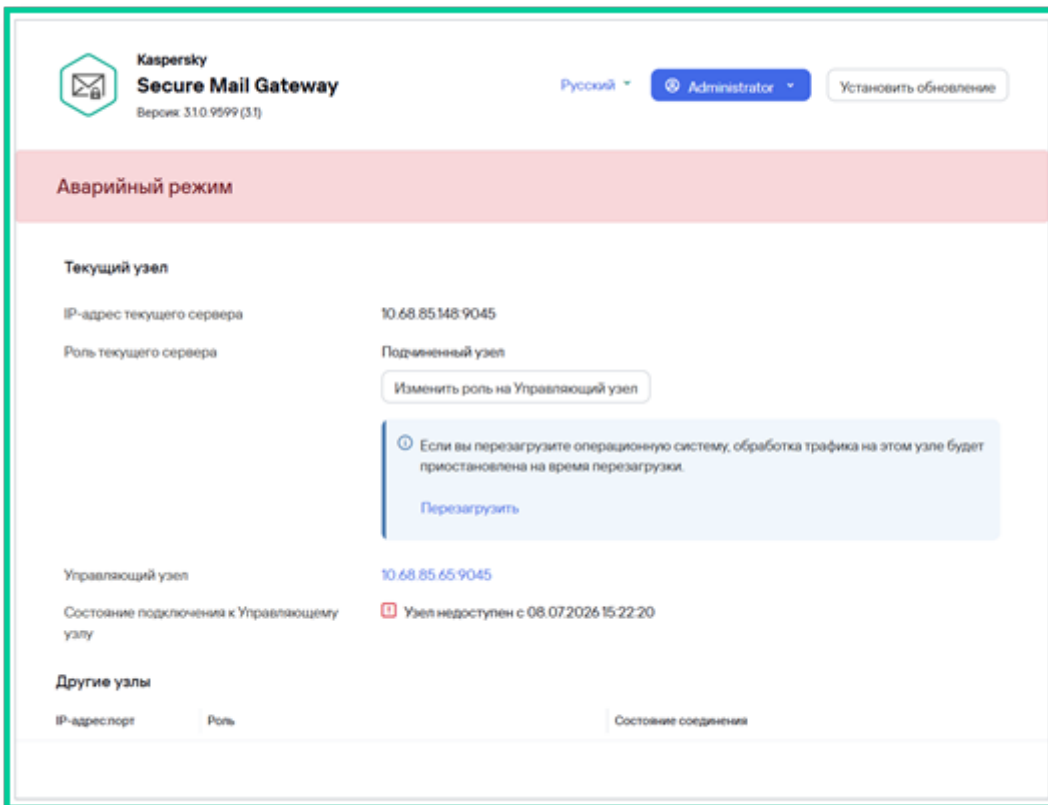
Kaspersky
Secure Mail Gateway
Версия: 3.1.0.9599 (3.1)

Русский

Administrator

Установить обновление

Аварийный режим

Текущий узел

IP-адрес текущего сервера
10.68.85.148:9045

Роль текущего сервера
Подчиненный узел

Изменить роль на Управляющий узел

Если вы перезагрузите операционную систему, обработка трафика на этом узле будет приостановлена на время перезагрузки.

Перезагрузить

Управляющий узел
10.68.85.65:9045

Состояние подключения к Управляющему узлу
Узел недоступен с 08.07.2026 15:22:20

Другие узлы

| IP-адрес:порт | Роль | Состояние соединения |
|---|---|---|